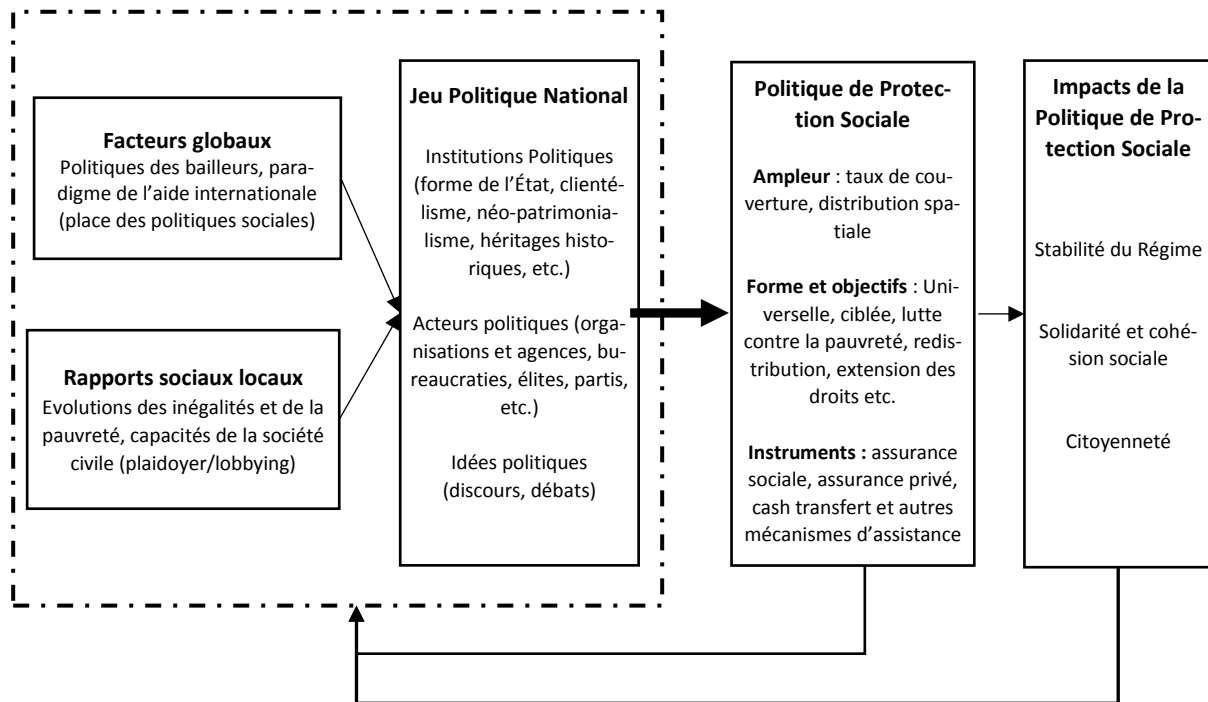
**Facteurs globaux**
Politiques des bailleurs, paradigme de l'aide internationale (place des politiques sociales)

**Rapports sociaux locaux**
Evolutions des inégalités et de la pauvreté, capacités de la société civile (plaidoyer/lobbying)

**Jeu Politique National**

Institutions Politiques (forme de l'État, clientélisme, néo-patrimonialisme, héritages historiques, etc.)

Acteurs politiques (organisations et agences, bureaucraties, élites, partis, etc.)

Idées politiques (discours, débats)

**Politique de Protection Sociale**

**Ampleur** : taux de couverture, distribution spatiale

**Forme et objectifs** : Universelle, ciblée, lutte contre la pauvreté, redistribution, extension des droits etc.

**Instruments :** assurance sociale, assurance privé, cash transfert et autres mécanismes d'assistance

**Impacts de la Politique de Protection Sociale**

Stabilité du Régime

Solidarité et cohésion sociale

Citoyenneté